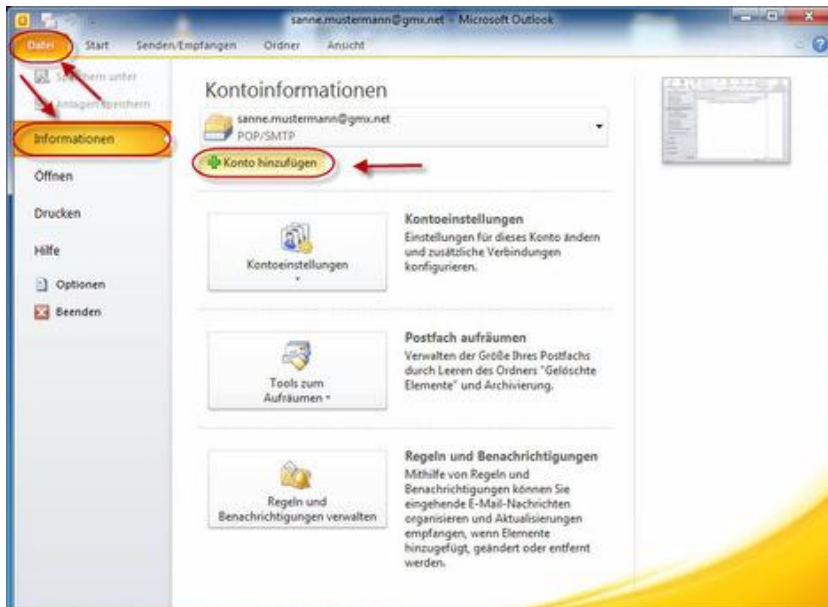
sanne.mustermann@gmx.net - Microsoft Outlook

Datei
Start
Senden/Empfangen
Ordner
Ansicht

Speichern unter
Anlagen speichern
Informationen
Öffnen
Drucken
Hilfe
Optionen
Beenden

Kontoinformationen

sanne.mustermann@gmx.net
POP/SMTP

Konto hinzufügen

Kontoeinstellungen

Kontoeinstellungen
Einstellungen für dieses Konto ändern und zusätzliche Verbindungen konfigurieren.

Tools zum Aufräumen

Postfach aufräumen
Verwalten der Größe Ihres Postfachs durch Leeren des Ordners "Gelöschte Elemente" und Archivierung.

Regeln und Benachrichtigungen verwalten

Regeln und Benachrichtigungen
Mithilfe von Regeln und Benachrichtigungen können Sie eingehende E-Mail-Nachrichten organisieren und Aktualisierungen empfangen, wenn Elemente hinzugefügt, geändert oder entfernt werden.